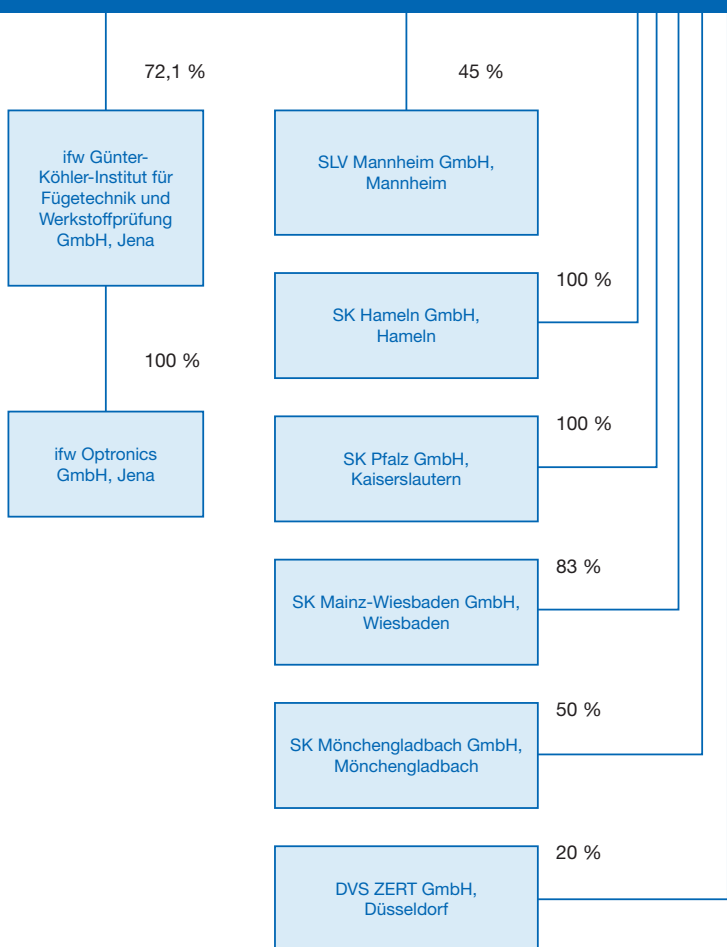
72,1 %

ifw Günter-Köhler-Institut für Fügetechnik und Werkstoffprüfung GmbH, Jena

100 %

ifw Optronics GmbH, Jena

45 %

SLV Mannheim GmbH, Mannheim

100 %

SK Hameln GmbH, Hameln

100 %

SK Pfalz GmbH, Kaiserslautern

83 %

SK Mainz-Wiesbaden GmbH, Wiesbaden

50 %

SK Mönchengladbach GmbH, Mönchengladbach

20 %

DVS ZERT GmbH, Düsseldorf